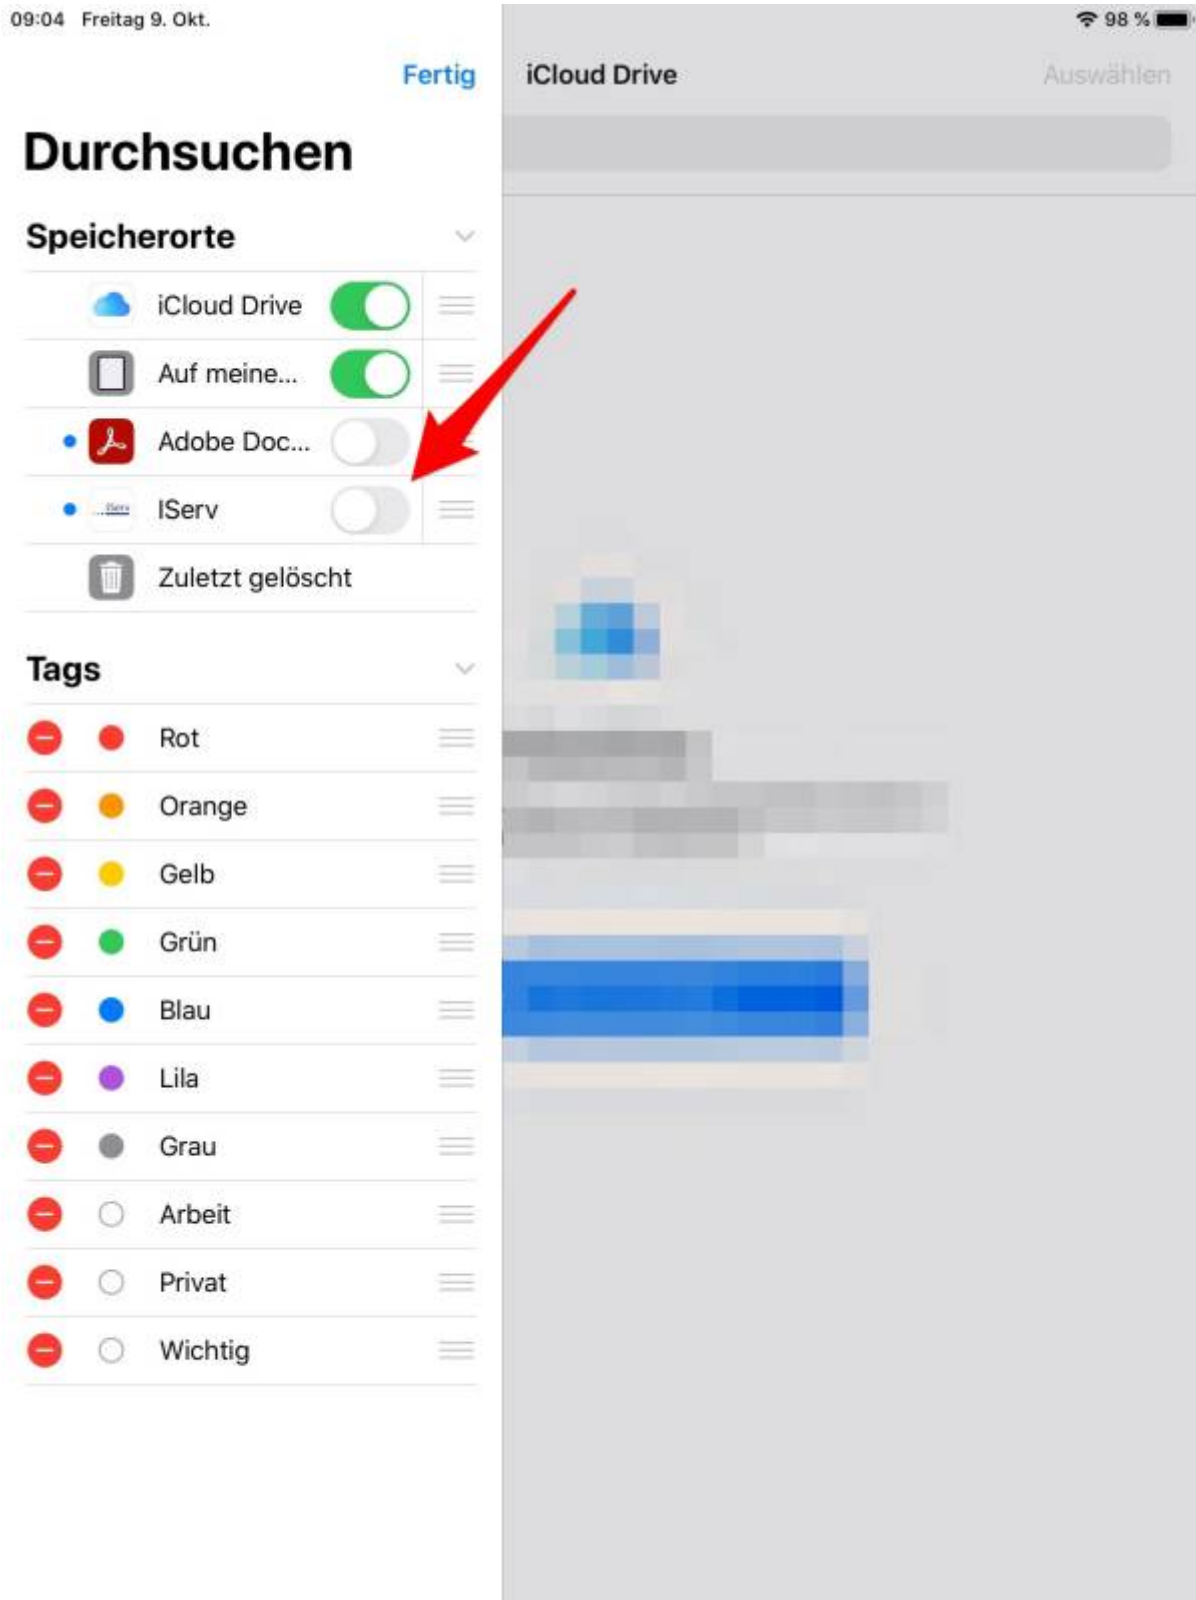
09:04 Freitag 9. Okt.

98 %

Fertig

iCloud Drive

Auswählen

Durchsuchen

Speicherorte

iCloud Drive

Auf meine...

Adobe Doc...

IServ

Zuletzt gelöscht

Tags

Rot

Orange

Gelb

Grün

Blau

Lila

Grau

Arbeit

Privat

Wichtig